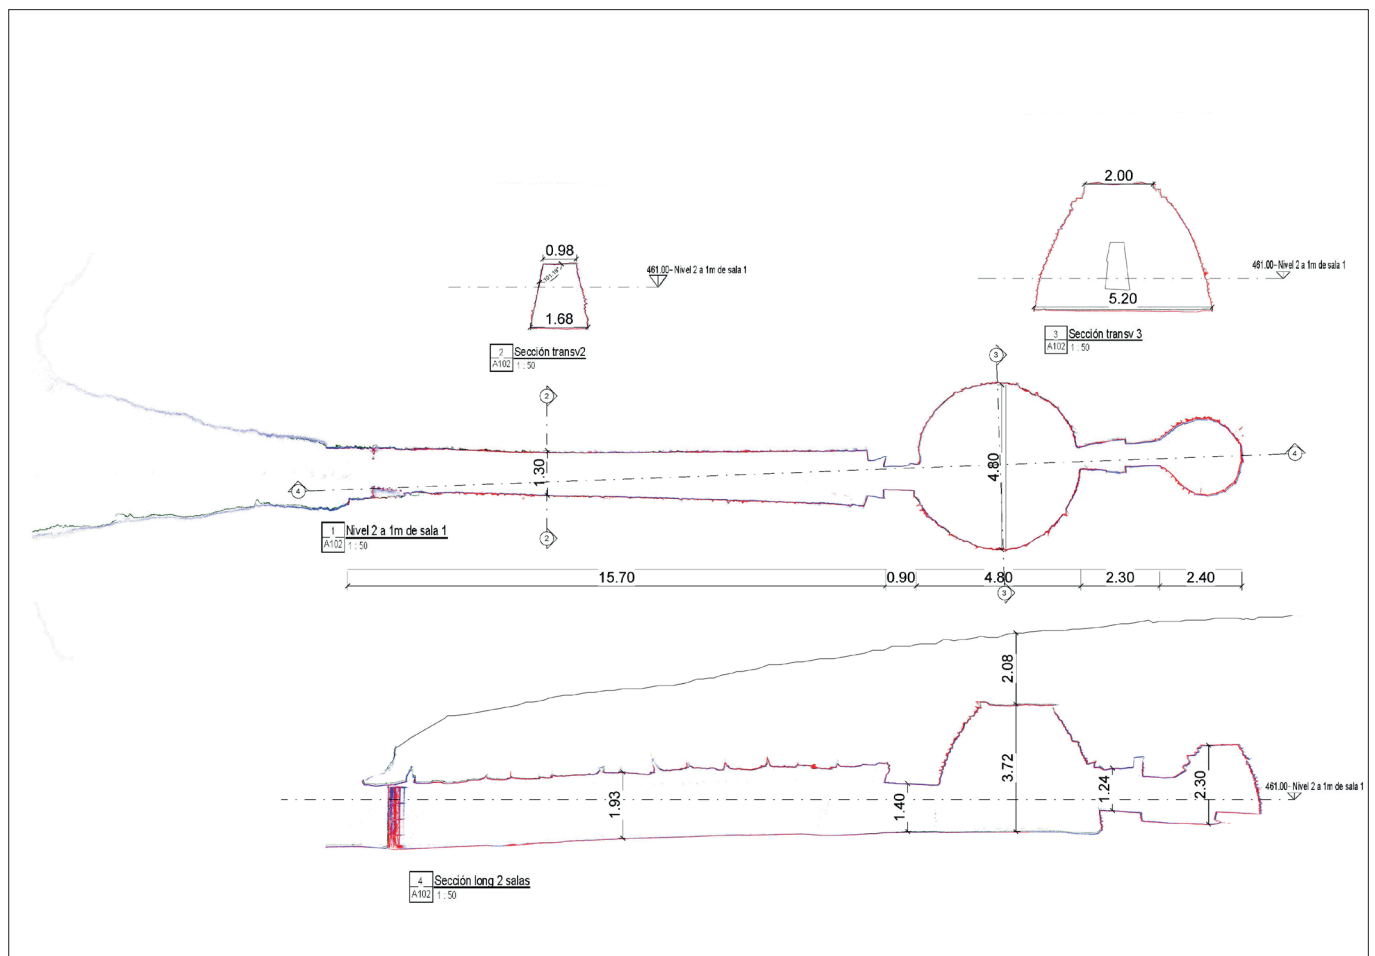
0.98

461.00 - Nivel 2 a 1m de sala 1

1.68

2 Sección transv2
A102 1 : 50

2.00

461.00 - Nivel 2 a 1m de sala 1

5.20

3 Sección transv 3
A102 1 : 50

3

2

1.30

4.80

4

4

2

1 Nivel 2 a 1m de sala 1
A102 1 : 50

15.70
0.90
4.80
2.30
2.40

3

2.08

3.72

1.93

1.40

1.24

2.30

461.00 - Nivel 2 a 1m de sala 1

4 Sección long 2 salas
A102 1 : 50